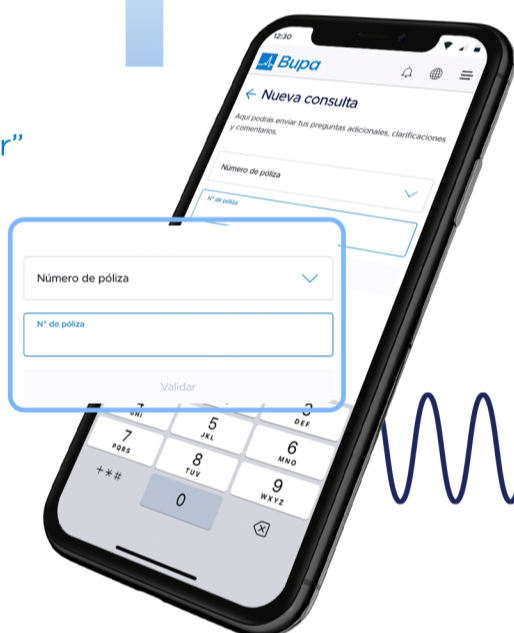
r"

12:30

Bupa

← Nueva consulta

Aquí podrás enviar tus preguntas adicionales, clarificaciones y comentarios.

Número de póliza

Nº de póliza

Número de póliza

Nº de póliza

Validar

GHI

3
DEF

4

5
JKL

6
MNO

7
PQRS

8
TUV

9
WXYZ

+*#

0